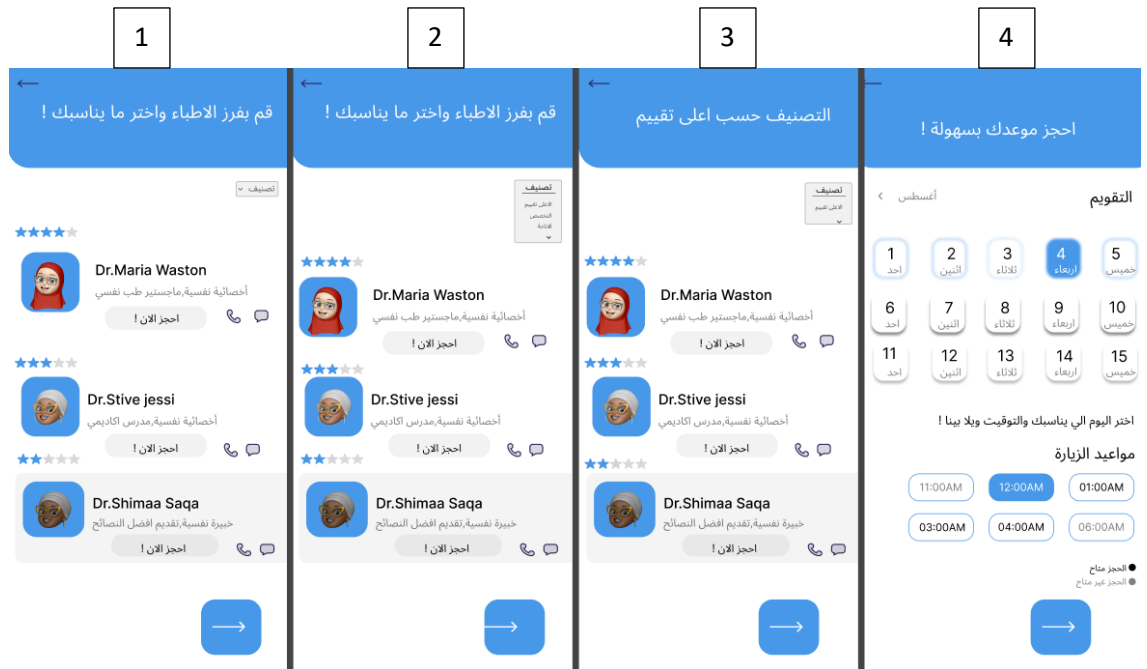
1

قم بفرز الاطباء واختر ما يناسبك !

تصنيف

Dr.Maria Waston
أخصائية نفسية،ماجستير طب نفسي
احجز الان !

Dr.Stive jessi
أخصائية نفسية،مدرس اكاديمي
احجز الان !

Dr.Shimaa Saqa
خبيرة نفسية،تقديم افضل النصائح
احجز الان !

2

قم بفرز الاطباء واختر ما يناسبك !

تصنيف
الاعلى تقييم
التخصص
الاتاحة

Dr.Maria Waston
أخصائية نفسية،ماجستير طب نفسي
احجز الان !

Dr.Stive jessi
أخصائية نفسية،مدرس اكاديمي
احجز الان !

Dr.Shimaa Saqa
خبيرة نفسية،تقديم افضل النصائح
احجز الان !

3

التصنيف حسب اعلى تقييم

تصنيف
الاعلى تقييم

Dr.Maria Waston
أخصائية نفسية،ماجستير طب نفسي
احجز الان !

Dr.Stive jessi
أخصائية نفسية،مدرس اكاديمي
احجز الان !

Dr.Shimaa Saqa
خبيرة نفسية،تقديم افضل النصائح
احجز الان !

4

احجز موعدك بسهولة !

التقويم
أغسطس

| 5 خميس | 4 اربعاء | 3 ثلاثاء | 2 اثنين | 1 احد |
|---|---|---|---|---|
| 10 خميس | 9 اربعاء | 8 ثلاثاء | 7 اثنين | 6 احد |
| 15 خميس | 14 اربعاء | 13 ثلاثاء | 12 اثنين | 11 احد |

اختر اليوم الي يناسبك والتوقيت ويلا بينا !

مواعيد الزيارة

| 01:00AM | 12:00AM | 11:00AM |
|---|---|---|
| 06:00AM | 04:00AM | 03:00AM |

الحجز متاح
الحجز غير متاح